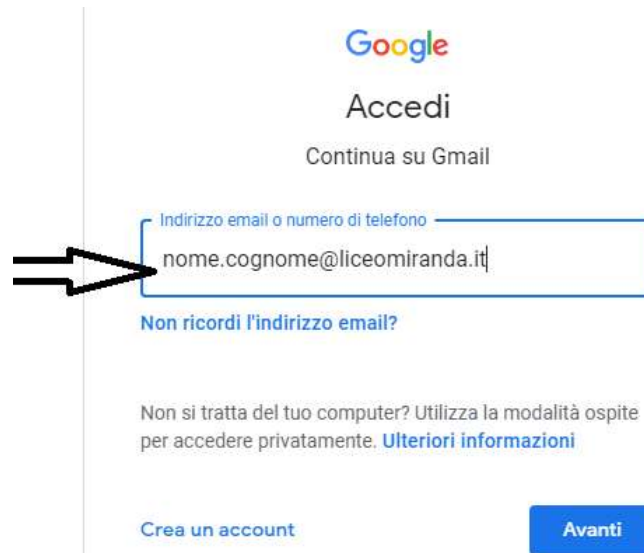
Google

Accedi

Continua su Gmail

Indirizzo email o numero di telefono

nome.cognome@liceomiranda.it

Non ricordi l'indirizzo email?

Non si tratta del tuo computer? Utilizza la modalità ospite per accedere privatamente. Ulteriori informazioni

Crea un account

Avanti